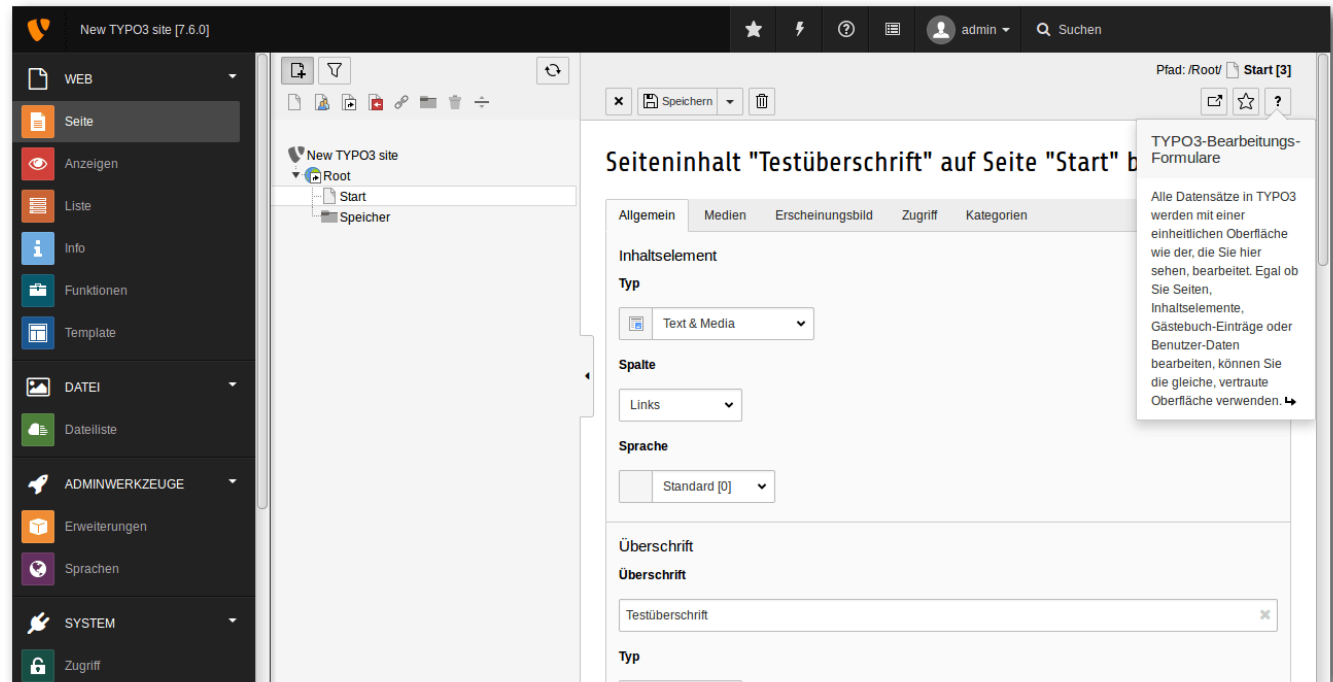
New TYPO3 site [7.6.0]

admin

Suchen

WEB

Seite

Anzeigen

Liste

Info

Funktionen

Template

DATEI

Dateiliste

ADMINWERKZEUGE

Erweiterungen

Sprachen

SYSTEM

Zugriff

New TYPO3 site
Root
Start
Speicher

Pfad: /Root/ Start [3]

Speichern

Seiteninhalt "Testüberschrift" auf Seite "Start" b

Allgemein | Medien | Erscheinungsbild | Zugriff | Kategorien

Inhaltselement

Typ

Text & Media

Spalte

Links

Sprache

Standard [0]

Überschrift

Überschrift

Testüberschrift

Typ

TYPO3-Bearbeitungs-Formulare

Alle Datensätze in TYPO3 werden mit einer einheitlichen Oberfläche wie der, die Sie hier sehen, bearbeitet. Egal ob Sie Seiten, Inhaltselemente, Gästebuch-Einträge oder Benutzer-Daten bearbeiten, können Sie die gleiche, vertraute Oberfläche verwenden.